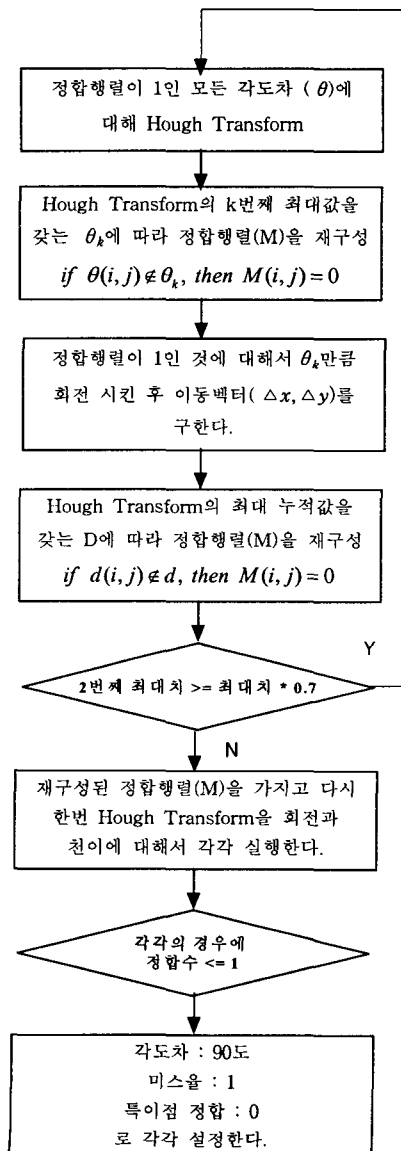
정합행렬이 1인 모든 각도차 ( $\theta$)에 대해 Hough Transform

Hough Transform의 k번째 최대값을 갖는 $\theta_k$에 따라 정합행렬(M)을 재구성

$if\ \theta(i,j) \notin \theta_k,\ then\ M(i,j)=0$

정합행렬이 1인 것에 대해서 $\theta_k$만큼 회전 시킨 후 이동벡터( $\triangle x, \triangle y$)를 구한다.

Hough Transform의 최대 누적값을 갖는 D에 따라 정합행렬(M)을 재구성

$if\ d(i,j) \notin d,\ then\ M(i,j)=0$

Y

2번째 최대치 >= 최대치 * 0.7

N

재구성된 정합행렬(M)을 가지고 다시 한번 Hough Transform을 회전과 천이에 대해서 각각 실행한다.

각각의 경우에 정합수 <= 1

각도차 : 90도
미스율 : 1
특이점 정합 : 0
로 각각 설정한다.